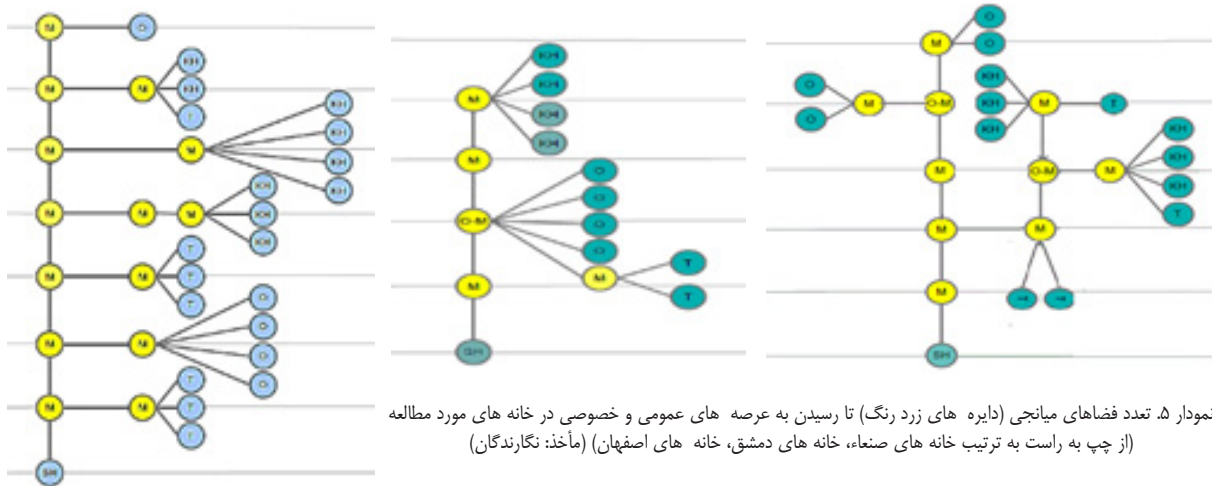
M O
M M KH KH T
M M KH KH KH KH
M M M KH KH KH
M M T T T
M O O O O
M M T T T
SH

M KH KH KH KH
M
O-M O O O O
M M T T
SH

O M O
O O M O-M
KH KH KH M T
M O-M M KH KH KH T
M M
M H H
SH

نمودار ۵. تعدد فضاهای میانجی (دایره های زرد رنگ) تا رسیدن به عرصه های عمومی و خصوصی در خانه های مورد مطالعه (از چپ به راست به ترتیب خانه های صنعاء، خانه های دمشق، خانه های اصفهان) (مأخذ: نگارندگان)